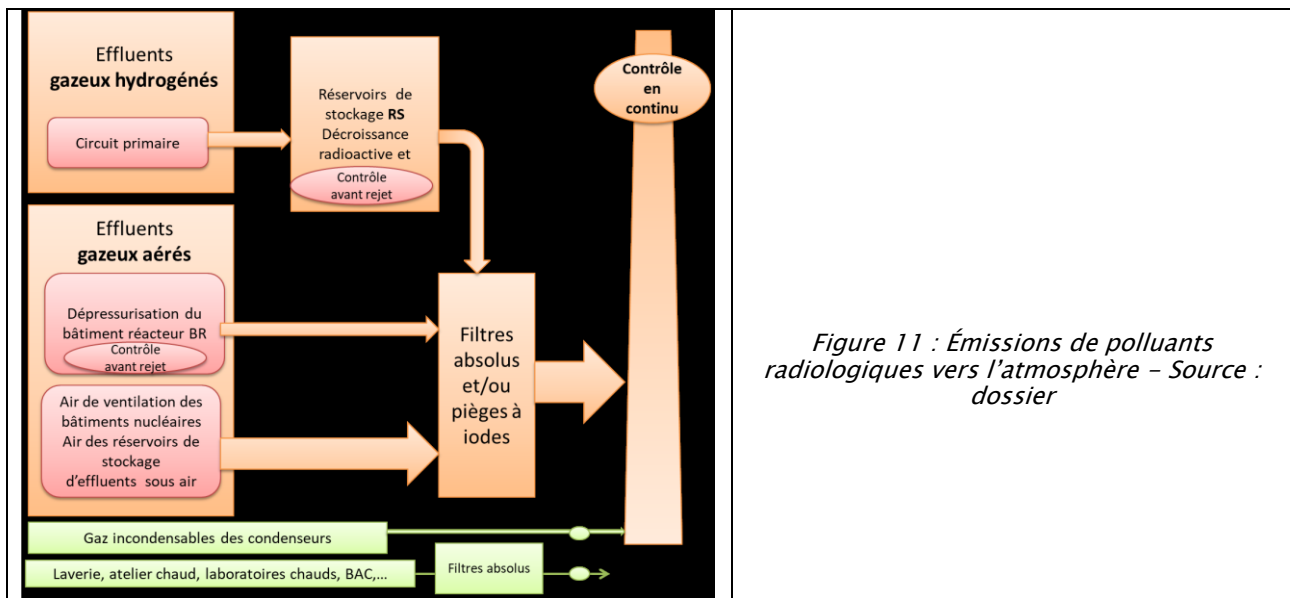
Effluents
gazeux hydrogénés

Circuit primaire

Réservoirs de stockage RS Décroissance radioactive et

Contrôle avant rejet

Contrôle en continu

Effluents
gazeux aérés

Dépressurisation du bâtiment réacteur BR

Contrôle avant rejet

Air de ventilation des bâtiments nucléaires Air des réservoirs de stockage d'effluents sous air

Filtres absolus et/ou pièges à iodes

Gaz incondensables des condenseurs

Laverie, atelier chaud, laboratoires chauds, BAC,...

Filtres absolus

Figure 11 : Émissions de polluants radiologiques vers l'atmosphère - Source : dossier